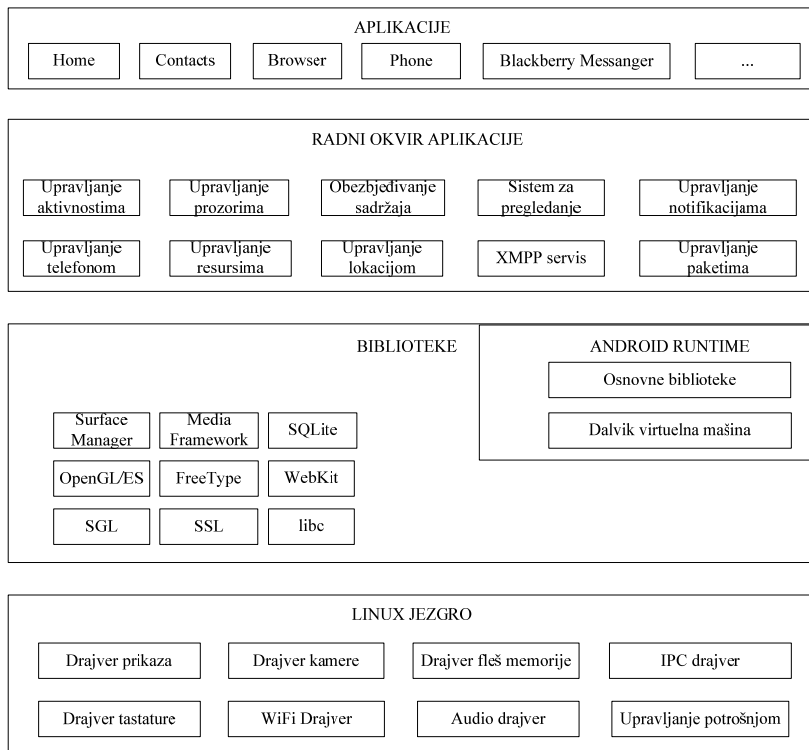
APLIKACIJE

Home

Contacts

Browser

Phone

Blackberry Messanger

...

RADNI OKVIR APLIKACIJE

Upravljanje aktivnostima

Upravljanje prozorima

Obezbjeđivanje sadržaja

Sistem za pregledanje

Upravljanje notifikacijama

Upravljanje telefonom

Upravljanje resursima

Upravljanje lokacijom

XMPP servis

Upravljanje paketima

BIBLIOTEKE

Surface Manager

Media Framework

SQLite

OpenGL/ES

FreeType

WebKit

SGL

SSL

libc

ANDROID RUNTIME

Osnovne biblioteke

Dalvik virtuelna mašina

LINUX JEZGRO

Drajver prikaza

Drajver kamere

Drajver fleš memorije

IPC drajver

Drajver tastature

WiFi Drajver

Audio drajver

Upravljanje potrošnjom